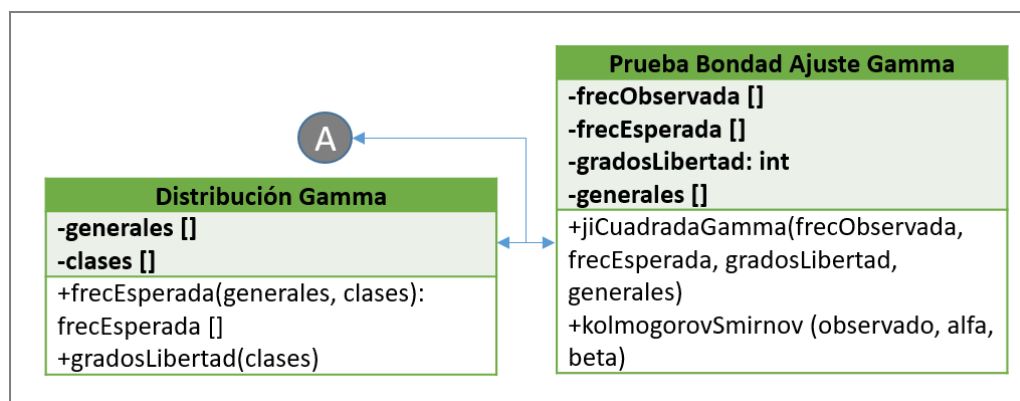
A

Distribución Gamma

-generales []
-clases []

+frecEsperada(generales, clases): frecEsperada []
+gradosLibertad(clases)

Prueba Bondad Ajuste Gamma

-frecObservada []
-frecEsperada []
-gradosLibertad: int
-generales []

+jiCuadradaGamma(frecObservada, frecEsperada, gradosLibertad, generales)
+kolmogorovSmirnov (observado, alfa, beta)